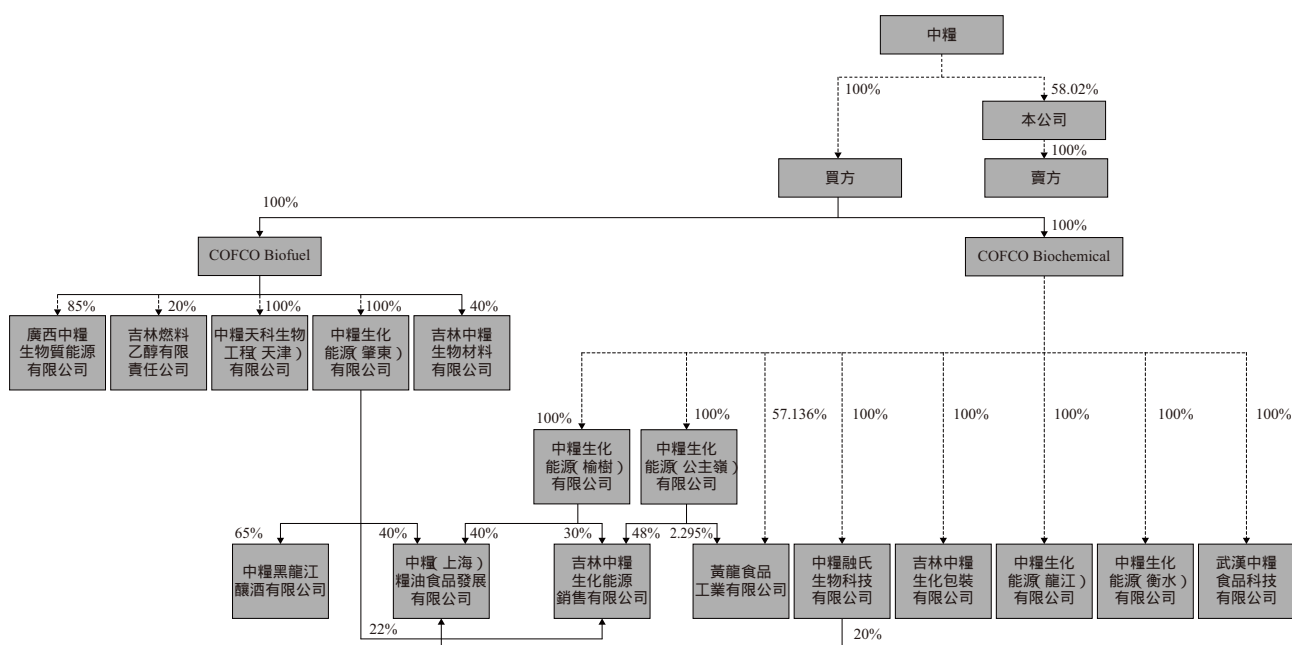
中糧

100%

58.02%

本公司

100%

買方

賣方

100%

100%

COFCO Biofuel

COFCO Biochemical

85%

20%

100%

100%

40%

廣西中糧生物質能源有限公司

吉林燃料乙醇有限責任公司

中糧天科生物工程(天津)有限公司

中糧生化能源(肇東)有限公司

吉林中糧生物材料有限公司

100%

100%

57.136%

100%

100%

100%

100%

100%

中糧生化能源(榆樹)有限公司

中糧生化能源(公主嶺)有限公司

65%

40%

40%

30%

48%

2.295%

中糧黑龍江釀酒有限公司

中糧(上海)糧油食品發展有限公司

吉林中糧生化能源銷售有限公司

黃龍食品工業有限公司

中糧融氏生物科技有限公司

吉林中糧生化包裝有限公司

中糧生化能源(龍江)有限公司

中糧生化能源(衡水)有限公司

武漢中糧食品科技有限公司

22%

20%